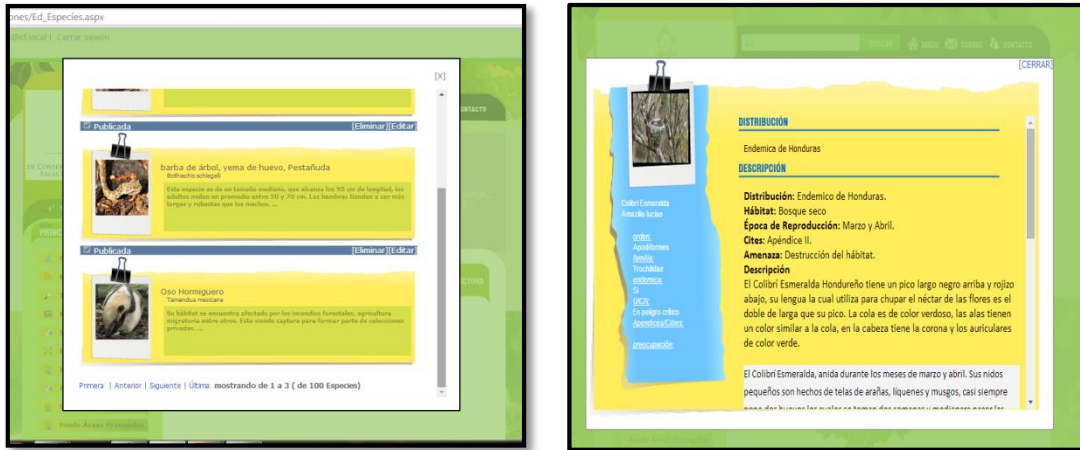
ones/Ed_Especies.aspx

@cf.local | Cerrar sesión

[X]

Publicada [Eliminar][Editar]

barba de árbol, yema de huevo, Pestañuda
Bothriechis schlegelii

Esta especie es de un tamaño mediano, que alcanza los 95 cm de longitud, los adultos miden en promedio entre 50 y 70 cm. Las hembras tienden a ser más largas y robustas que los machos. ...

Publicada [Eliminar][Editar]

Oso Hormiguero
Tamandua mexicana

Su hábitat se encuentra afectado por los incendios forestales, agricultura migratoria entre otros. Esta siendo captura para formar parte de colecciones privadas. ...

Primera | Anterior | Siguiente | Última mostrando de 1 a 3 ( de 100 Especies)

BUSCAR INICIO CORREO CONTACTO

[CERRAR]

Colibrí Esmeralda
Amazilia luciae

orden:
Apodiformes
familia:
Trochilidae
endémica:
Si
UICN:
En peligro crítico
Apendices/Cites:

preocupación:

DISTRIBUCIÓN

Endemico de Honduras

DESCRIPCIÓN

Distribución: Endemico de Honduras.
Hábitat: Bosque seco
Época de Reproducción: Marzo y Abril.
Cites: Apéndice II.
Amenaza: Destrucción del hábitat.
Descripción
El Colibrí Esmeralda Hondureño tiene un pico largo negro arriba y rojizo abajo, su lengua la cual utiliza para chupar el néctar de las flores es el doble de larga que su pico. La cola es de color verdoso, las alas tienen un color similar a la cola, en la cabeza tiene la corona y los auriculares de color verde.

El Colibrí Esmeralda, anida durante los meses de marzo y abril. Sus nidos pequeños son hechos de telas de arañas, líquenes y musgos, casi siempre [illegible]